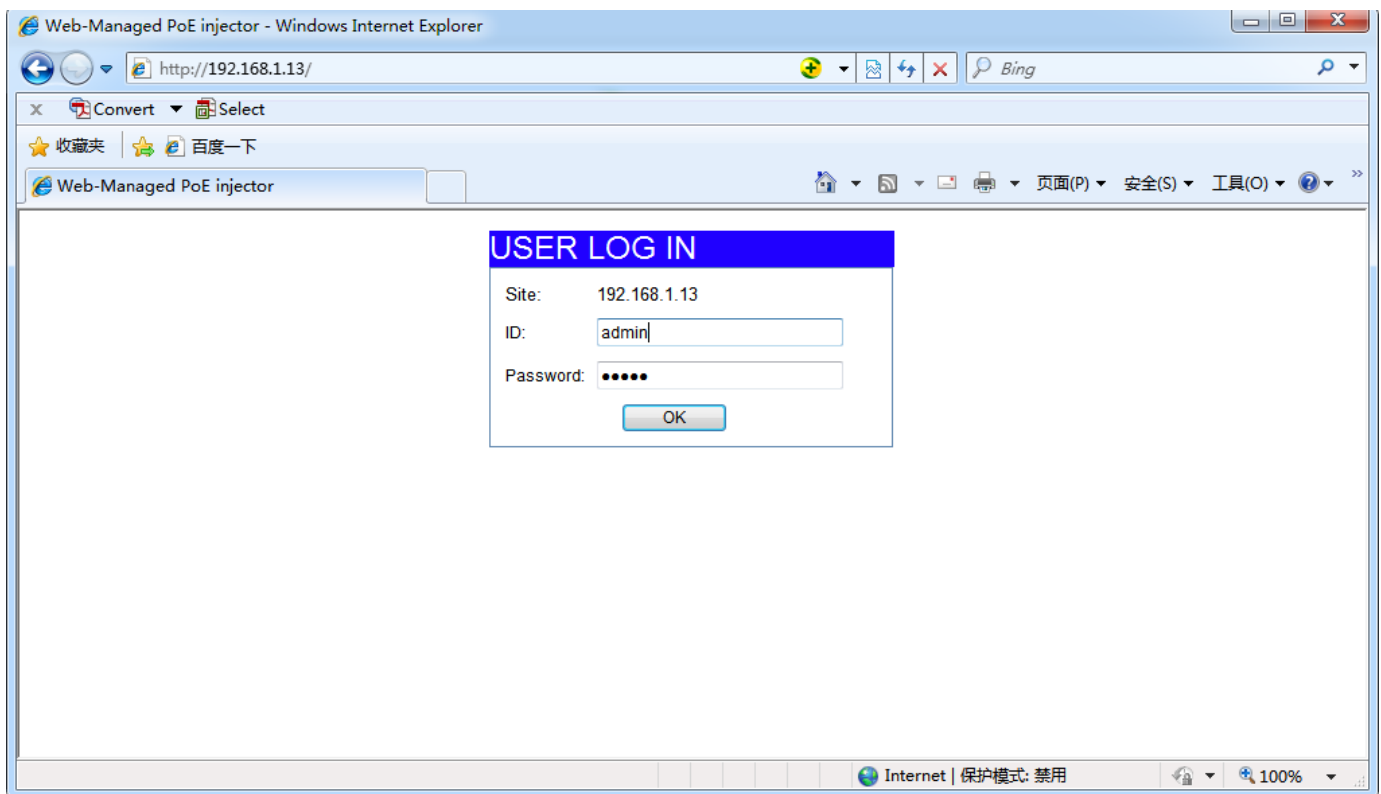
Web-Managed PoE injector - Windows Internet Explorer

http://192.168.1.13/

Bing

Convert Select

收藏夹 百度一下

Web-Managed PoE injector

页面(P) 安全(S) 工具(O)

USER LOG IN

Site: 192.168.1.13

ID: admin

Password: •••••

OK

Internet | 保护模式: 禁用 100%